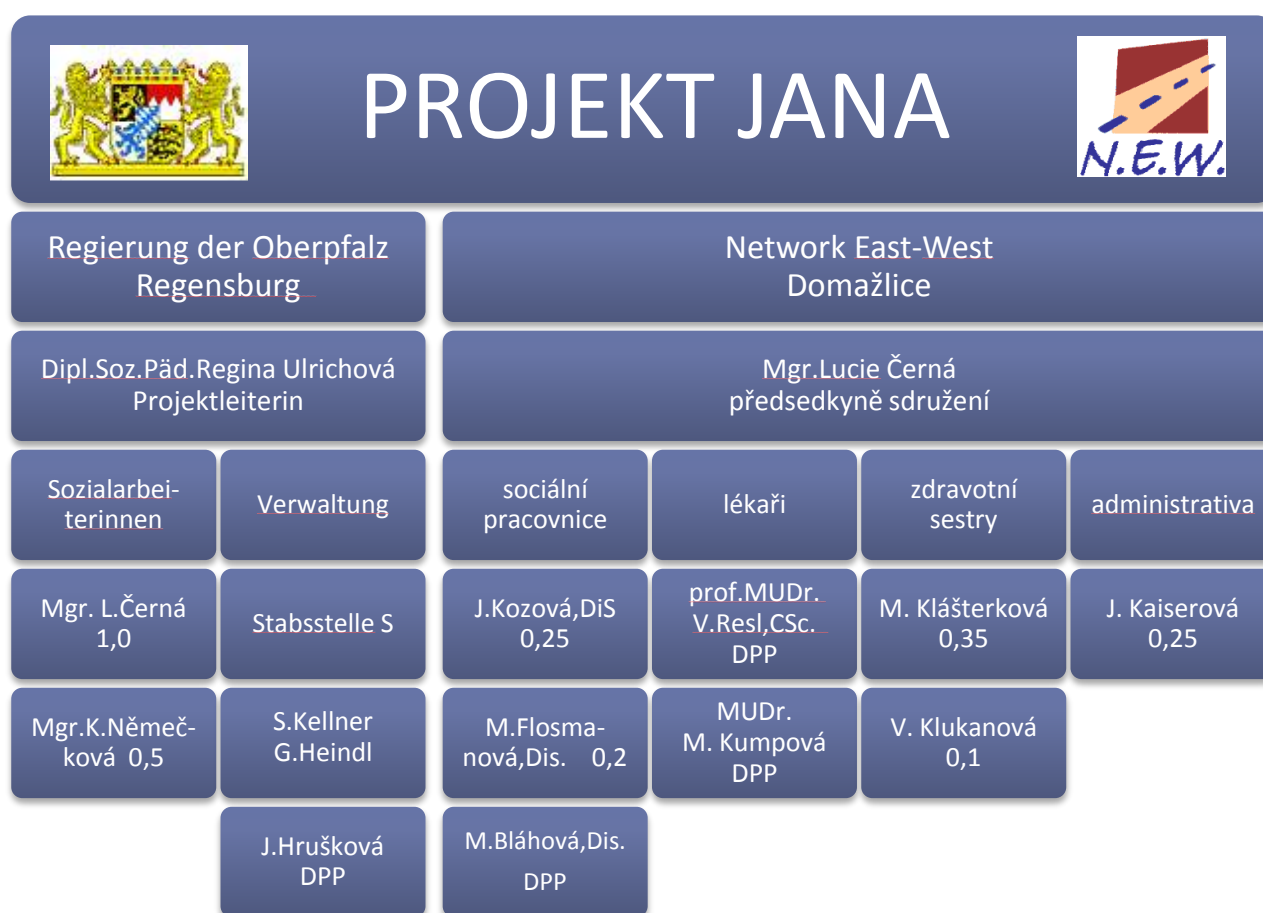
PROJEKT JANA

N.E.W.

Regierung der Oberpfalz Regensburg

Network East-West Domažlice

Dipl.Soz.Päd.Regina Ulrichová Projektleiterin

Mgr.Lucie Černá předsedkyně sdružení

Sozialarbeiterinnen

Verwaltung

sociální pracovnice

lékaři

zdravotní sestry

administrativa

Mgr. L.Černá 1,0

Stabsstelle S

J.Kozová,DiS 0,25

prof.MUDr. V.Resl,CSc. DPP

M. Klášterková 0,35

J. Kaiserová 0,25

Mgr.K.Němečková 0,5

S.Kellner G.Heindl

M.Flosmanová,Dis. 0,2

MUDr. M. Kumpová DPP

V. Klukanová 0,1

J.Hrušková DPP

M.Bláhová,Dis. DPP